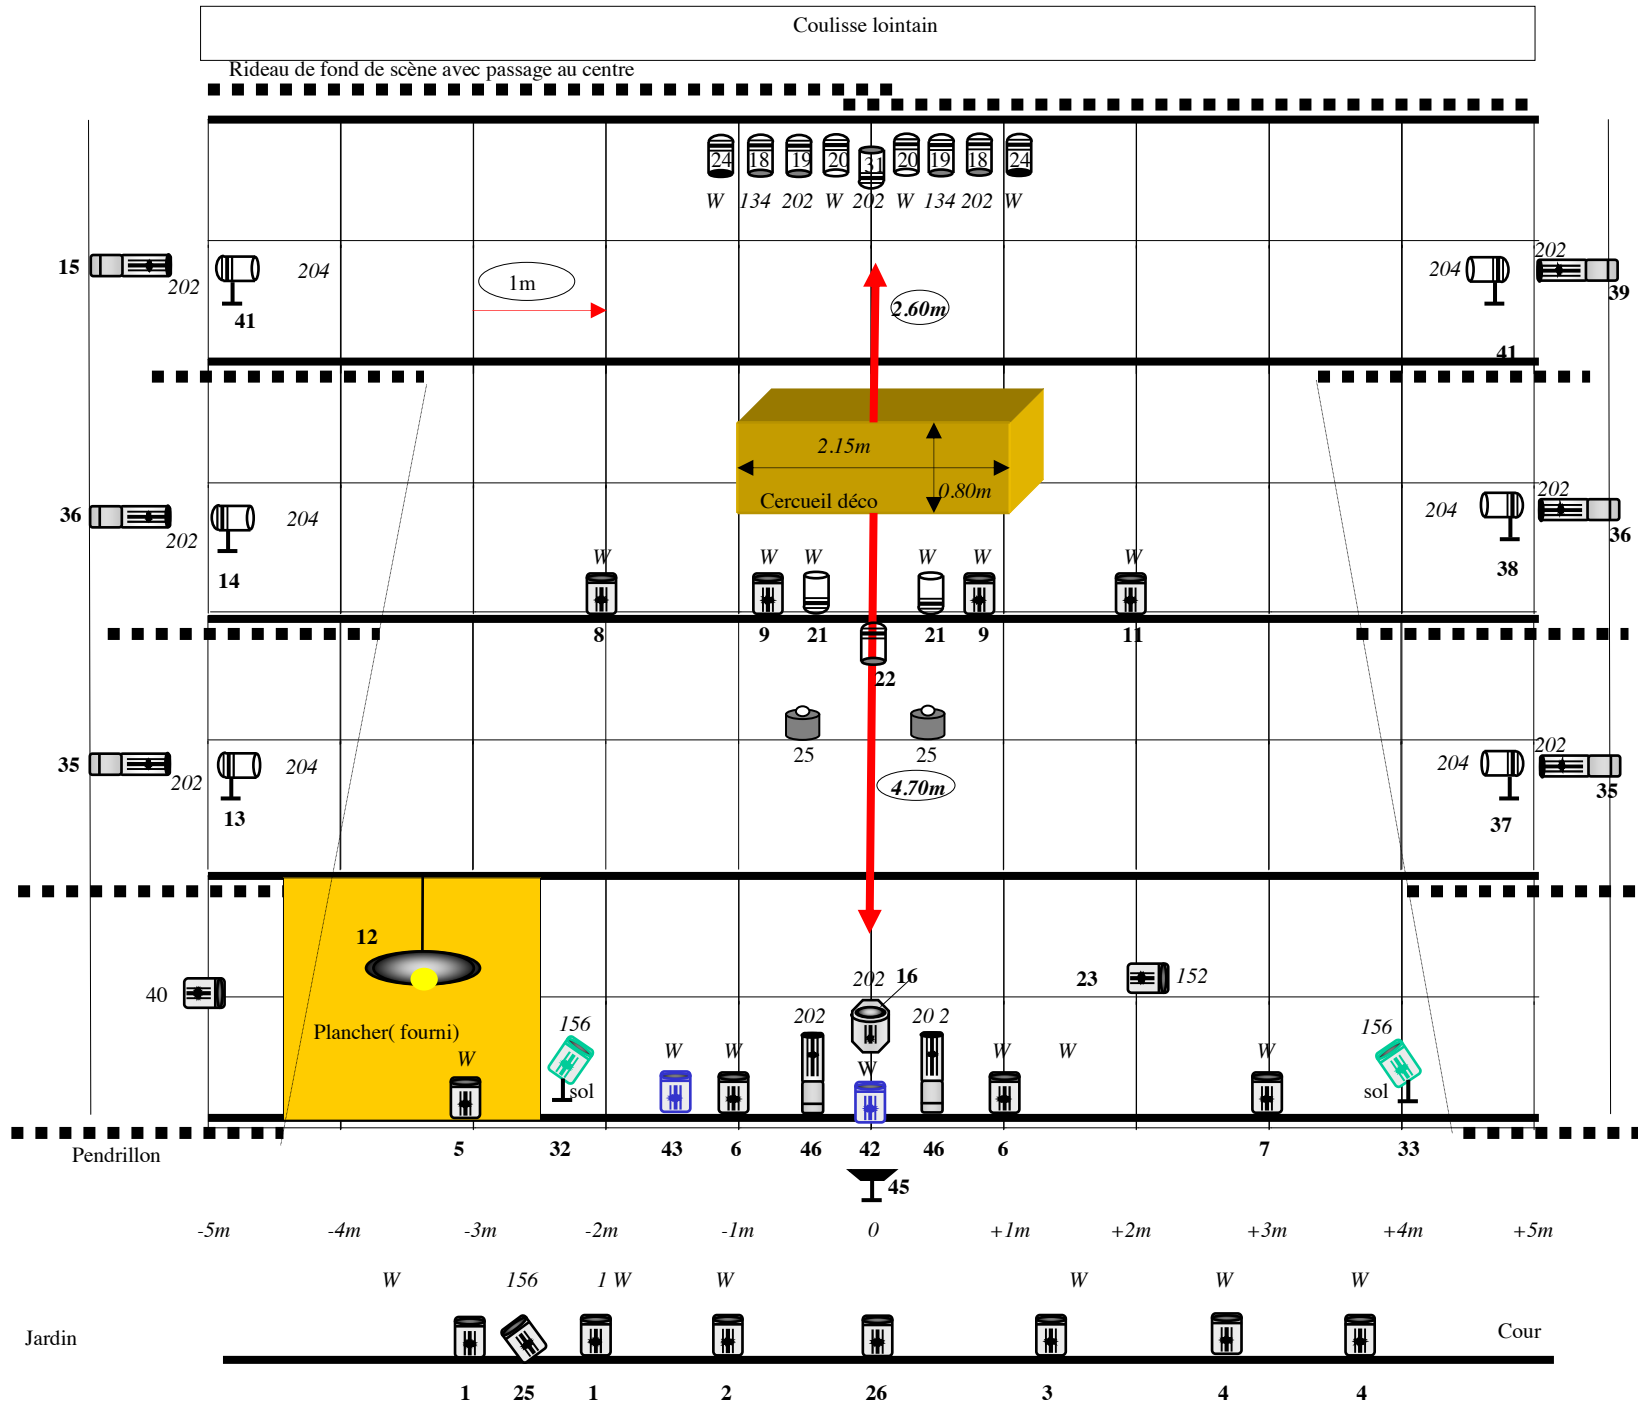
Coulisse lointain

Rideau de fond de scène avec passage au centre

24 18 19 20 31 20 19 18 24
W 134 202 W 202 W 134 202 W

15 202 41 204 1m 2.60m 204 202 39 41

2.15m
Cercueil déco 0.80m

36 202 14 204 204 202 36 38

W W W W W W
8 9 21 21 9 11
22

25 25
4.70m

35 202 13 204 204 202 35 37

12
40
Plancher( fourni)
202 16
23 152
156 202 20 2 156
W W W W W W W W
sol sol
Pendrillon
5 32 43 6 46 42 46 6 7 33
45

-5m -4m -3m -2m -1m 0 +1m +2m +3m +4m +5m

W 156 1 W W W W W

Jardin Cour

1 25 1 2 26 3 4 4